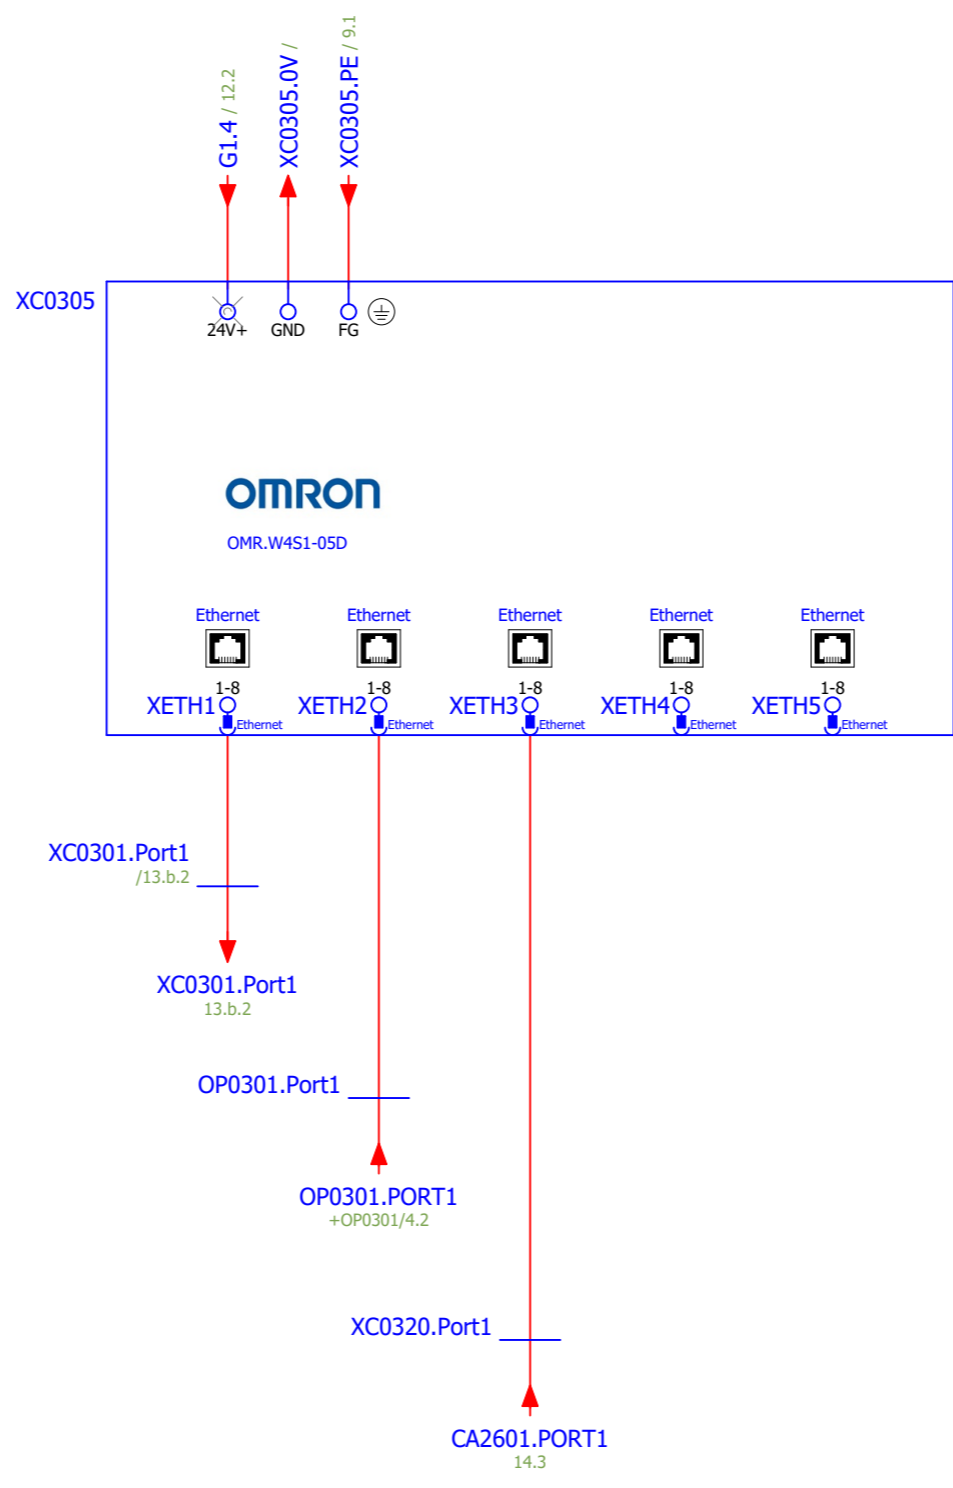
G1.4 / 12.2
XC0305.0V /
XC0305.PE / 9.1

XC0305

24V+
GND
FG

OMRON

OMR.W4S1-05D

Ethernet
Ethernet
Ethernet
Ethernet
Ethernet

1-8
XETH1
Ethernet

1-8
XETH2
Ethernet

1-8
XETH3
Ethernet

1-8
XETH4
Ethernet

1-8
XETH5
Ethernet

XC0301.Port1
/13.b.2

XC0301.Port1
13.b.2

OP0301.Port1

OP0301.PORT1
+OP0301/4.2

XC0320.Port1

CA2601.PORT1
14.3